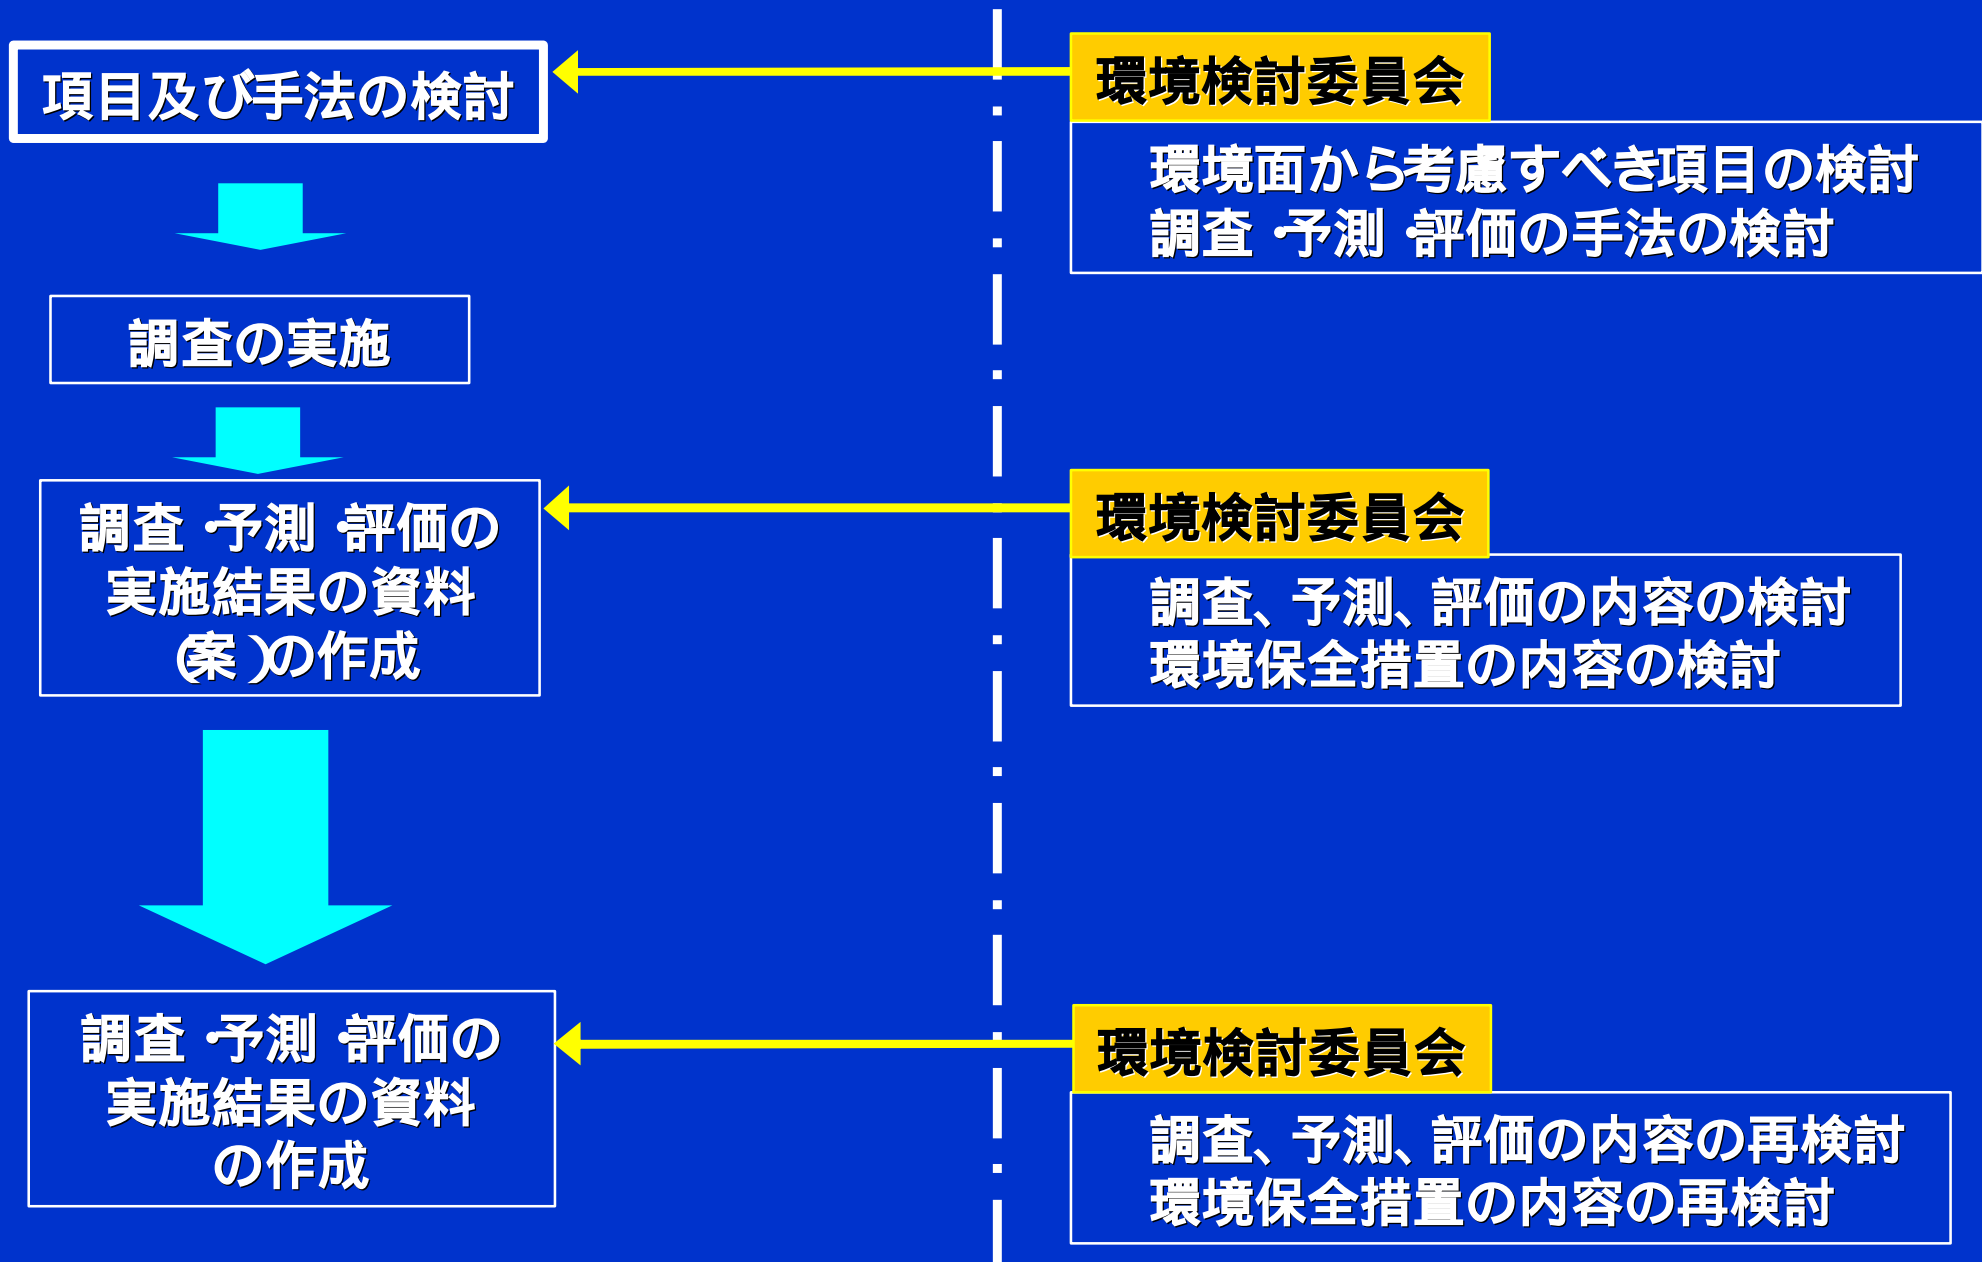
項目及び手法の検討

調査の実施

調査・予測・評価の実施結果の資料（案）の作成

調査・予測・評価の実施結果の資料の作成

環境検討委員会

環境面から考慮すべき項目の検討
調査・予測・評価の手法の検討

環境検討委員会

調査、予測、評価の内容の検討
環境保全措置の内容の検討

環境検討委員会

調査、予測、評価の内容の再検討
環境保全措置の内容の再検討